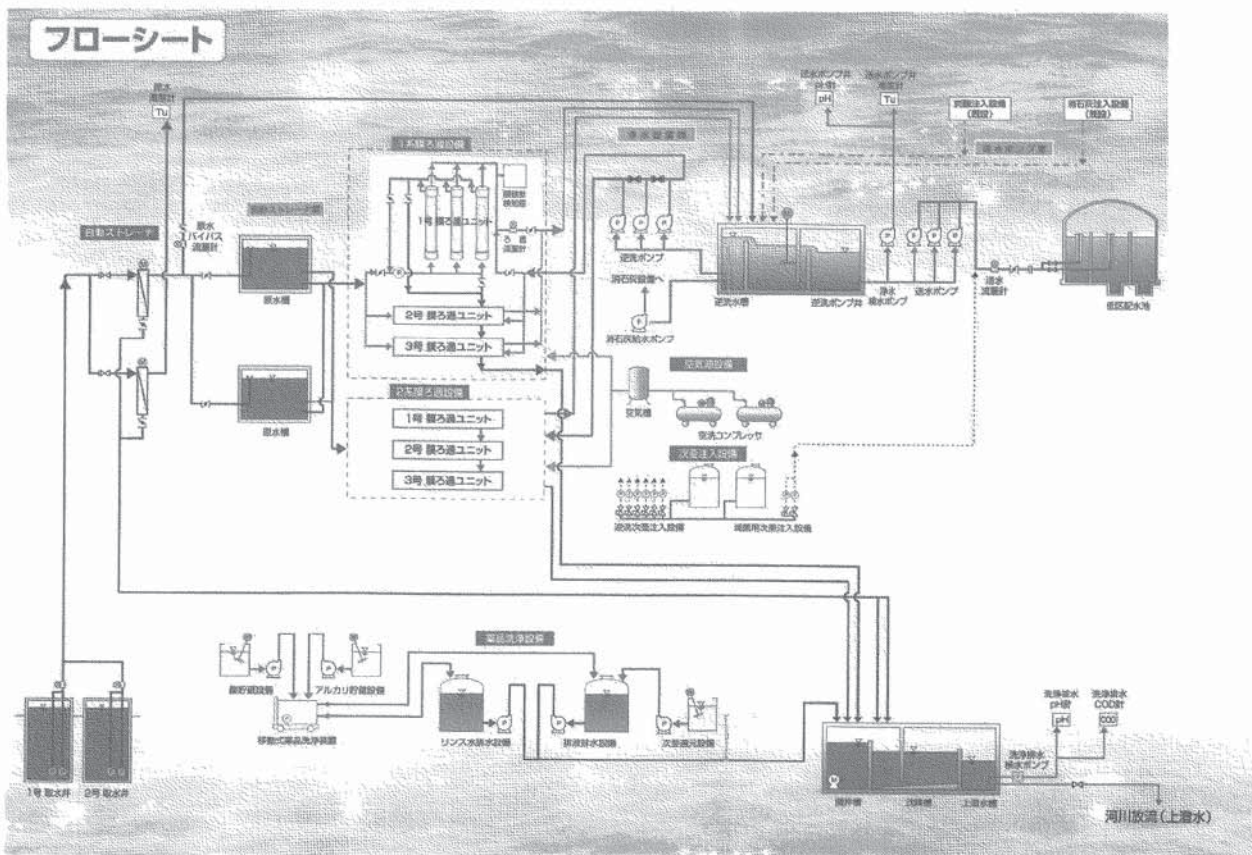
フローシート

原水濁度計
Tu

送水ポンプ井
pH計
pH

送水ポンプ井
濁度計
Tu

炭酸注入設備
(将来)

消石灰注入設備
(将来)

1系膜ろ過設備

送水設備

送水ポンプ室

自動ストレーナ

原水バイパス流量計

原水ストレージ

1号 膜ろ過ユニット

膜破断検知器

ろ過流量計

逆洗ポンプ

消石灰設備へ

逆洗水槽

逆洗ポンプ井

浄水排水ポンプ

送水ポンプ

送水流量計

低区配水池

原水槽

2号 膜ろ過ユニット

3号 膜ろ過ユニット

消石灰給水ポンプ

空気洗設備

2系膜ろ過設備

原水槽

1号 膜ろ過ユニット

2号 膜ろ過ユニット

3号 膜ろ過ユニット

空気槽

空洗コンプレッサ

次亜注入設備

逆洗次亜注入設備

減菌用次亜注入設備

薬品洗浄設備

酸貯留設備

アルカリ貯留設備

移動式薬品洗浄装置

リンス水排水設備

排液貯水設備

次亜還元設備

洗浄排水pH計
pH

洗浄排水COD計
COD

洗浄排水排水ポンプ

1号 取水井

2号 取水井

調整槽

沈殿槽

上澄水槽

河川放流(上澄水)